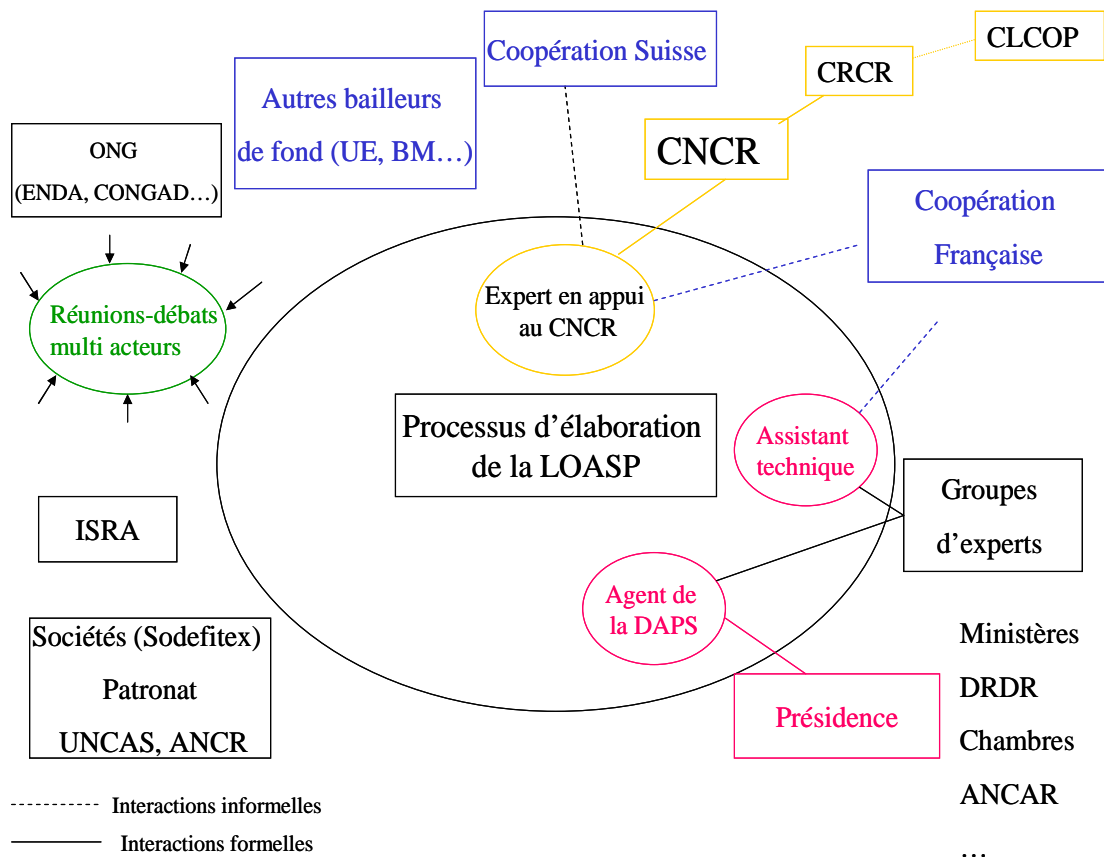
Coopération Suisse

CLCOP

CRCR

Autres bailleurs de fond (UE, BM…)

ONG (ENDA, CONGAD…)

CNCR

Coopération Française

Réunions-débats multi acteurs

Expert en appui au CNCR

Processus d'élaboration de la LOASP

Assistant technique

Groupes d'experts

ISRA

Agent de la DAPS

Sociétés (Sodefitex)
Patronat
UNCAS, ANCR

Ministères
DRDR
Chambres
ANCAR
…

Présidence

Interactions informelles

Interactions formelles